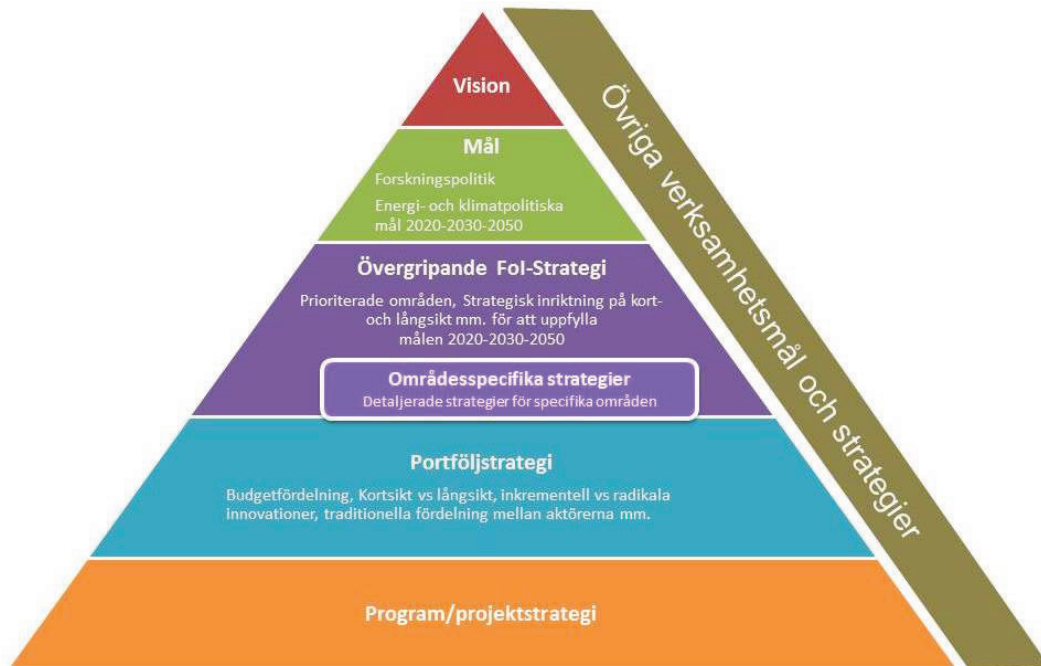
Vision

Mål

Forskningspolitik

Energi- och klimatpolitiska mål 2020-2030-2050

Övergripande FoI-Strategi

Prioriterade områden, Strategisk inriktning på kort- och långsikt mm. för att uppfylla målen 2020-2030-2050

Områdesspecifika strategier

Detaljerade strategier för specifika områden

Portföljstrategi

Budgetfördelning, Kortsikt vs långsikt, inkrementell vs radikala innovationer, traditionella fördelning mellan aktörerna mm.

Program/projektstrategi

Övriga verksamhetsmål och strategier